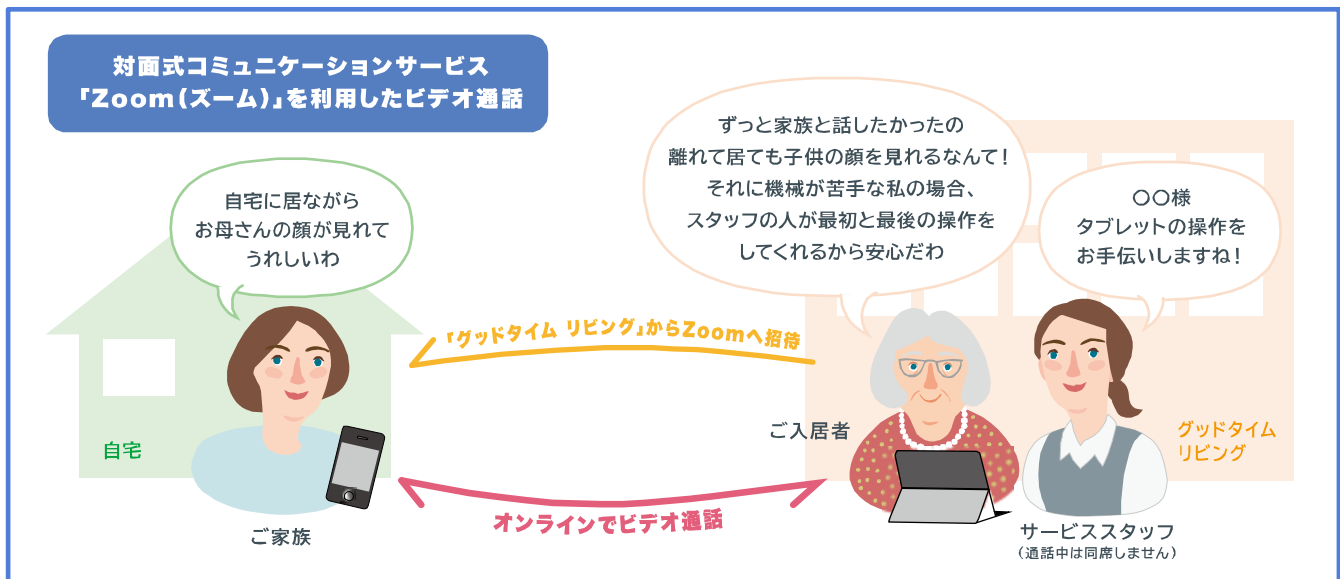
対面式コミュニケーションサービス
「Zoom（ズーム）」を利用したビデオ通話

自宅に居ながら
お母さんの顔が見れて
うれしいわ

ずっと家族と話したかったの
離れて居ても子供の顔を見れるなんて！
それに機械が苦手な私の場合、
スタッフの人が最初と最後の操作を
してくれるから安心だわ

〇〇様
タブレットの操作を
お手伝いしますね！

「グッドタイム リビング」からZoomへ招待

自宅

ご家族

ご入居者

グッドタイム
リビング

オンラインでビデオ通話

サービススタッフ
（通話中は同席しません）